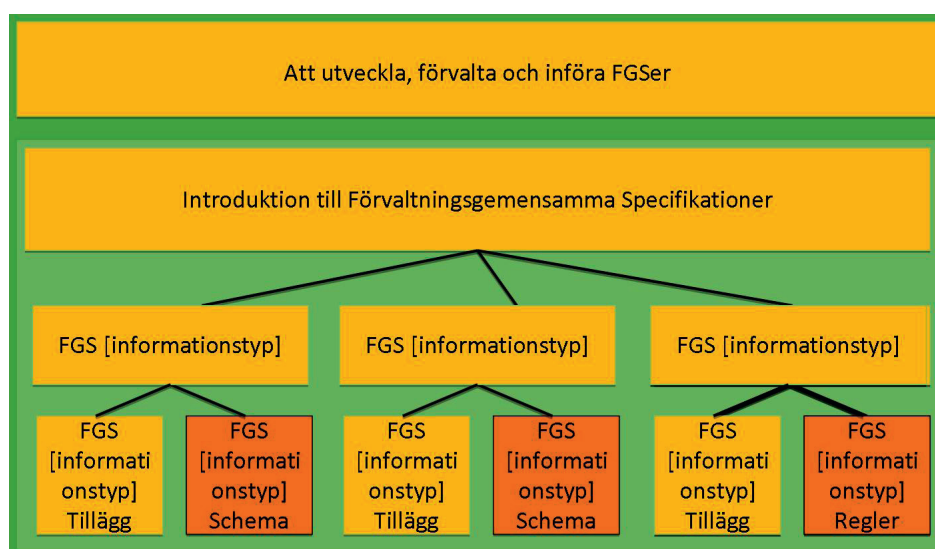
Att utveckla, förvalta och införa FGSer

Introduktion till Förvaltningsgemensamma Specifikationer

FGS [informationstyp]

FGS [informationstyp]

FGS [informationstyp]

FGS [informati onstyp] Tillägg

FGS [informati onstyp] Schema

FGS [informati onstyp] Tillägg

FGS [informati onstyp] Schema

FGS [informati onstyp] Tillägg

FGS [informati onstyp] Regler